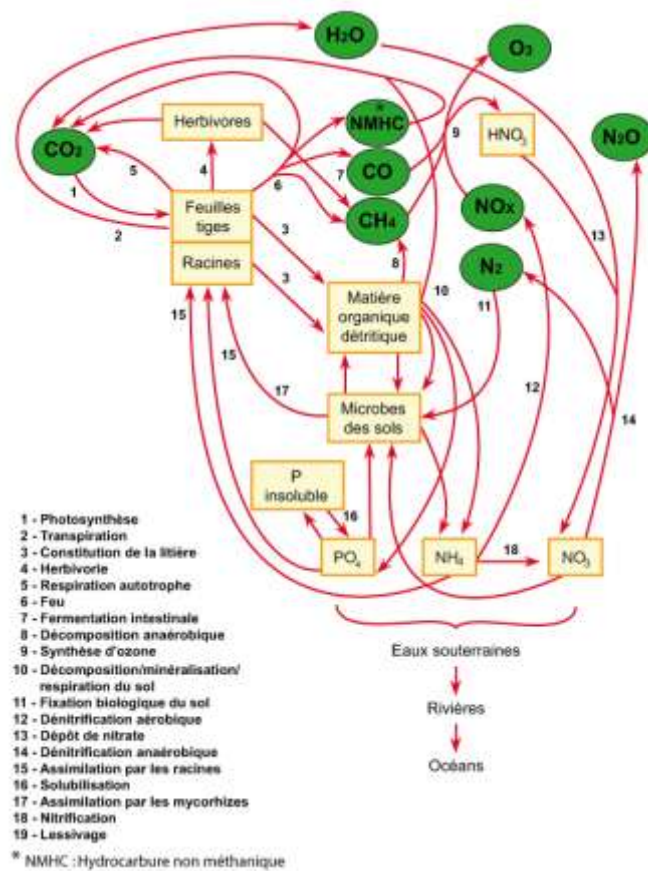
$H_2O$

$O_3$

$CO_2$

Herbivores

* NMHC

HNO$_3$

$N_2O$

CO

Feuilles tiges

$CH_4$

NOx

Racines

$N_2$

Matière organique détritique

Microbes des sols

P insoluble

PO$_4$

NH$_4$

NO$_3$

1 2 3 3 4 5 6 7 8 9 10 11 12 13 14 15 15 16 17 18

Eaux souterraines

Rivières

Océans

1 - Photosynthèse
2 - Transpiration
3 - Constitution de la litière
4 - Herbivorie
5 - Respiration autotrophe
6 - Feu
7 - Fermentation intestinale
8 - Décomposition anaérobique
9 - Synthèse d'ozone
10 - Décomposition/minéralisation/ respiration du sol
11 - Fixation biologique du sol
12 - Dénitrification aérobique
13 - Dépôt de nitrate
14 - Dénitrification anaérobique
15 - Assimilation par les racines
16 - Solubilisation
17 - Assimilation par les mycorhizes
18 - Nitrification
19 - Lessivage

* NMHC : Hydrocarbure non méthanique